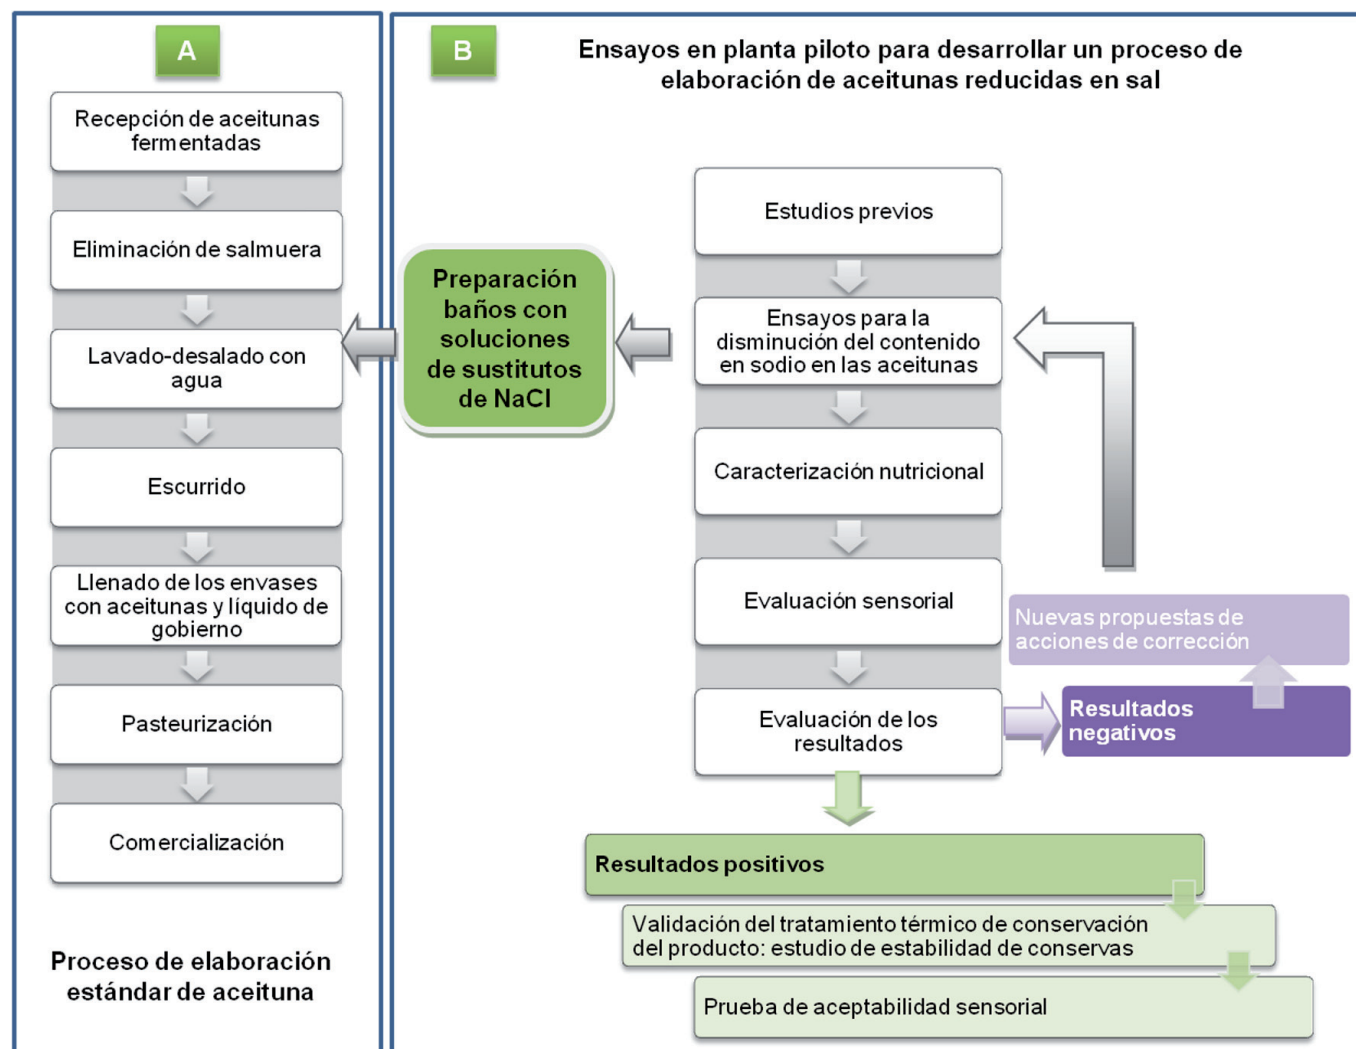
A

Recepción de aceitunas fermentadas

Eliminación de salmuera

Lavado-desalado con agua

Escurrido

Llenado de los envases con aceitunas y líquido de gobierno

Pasteurización

Comercialización

Proceso de elaboración estándar de aceituna

B

Ensayos en planta piloto para desarrollar un proceso de elaboración de aceitunas reducidas en sal

Preparación baños con soluciones de sustitutos de NaCl

Estudios previos

Ensayos para la disminución del contenido en sodio en las aceitunas

Caracterización nutricional

Evaluación sensorial

Evaluación de los resultados

Nuevas propuestas de acciones de corrección

Resultados negativos

Resultados positivos

Validación del tratamiento térmico de conservación del producto: estudio de estabilidad de conservas

Prueba de aceptabilidad sensorial